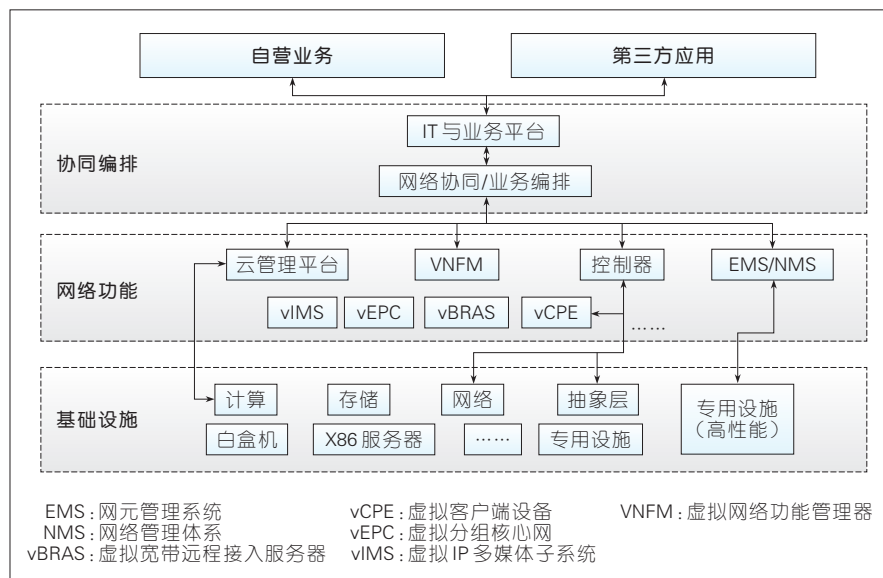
自营业务

第三方应用

协同编排

IT 与业务平台

网络协同/业务编排

网络功能

云管理平台

VNFM

控制器

EMS/NMS

vIMS

vEPC

vBRAS

vCPE

……

基础设施

计算

存储

网络

抽象层

专用设施（高性能）

白盒机

X86 服务器

……

专用设施

EMS：网元管理系统
NMS：网络管理体系
vBRAS：虚拟宽带远程接入服务器

vCPE：虚拟客户端设备
vEPC：虚拟分组核心网
vIMS：虚拟 IP 多媒体子系统

VNFM：虚拟网络功能管理器